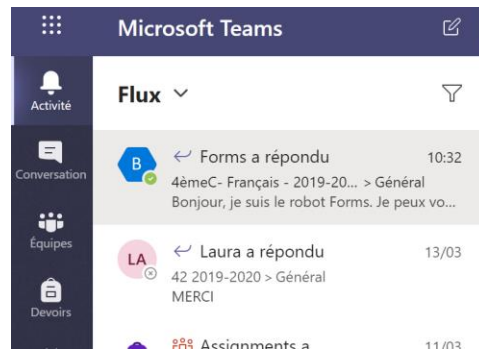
Microsoft Teams

Activité

Conversation

Équipes

Devoirs

Flux

B

Forms a répondu 10:32
4èmeC- Français - 2019-20... > Général
Bonjour, je suis le robot Forms. Je peux vo...

LA

Laura a répondu 13/03
42 2019-2020 > Général
MERCI

Assignments a 11/03